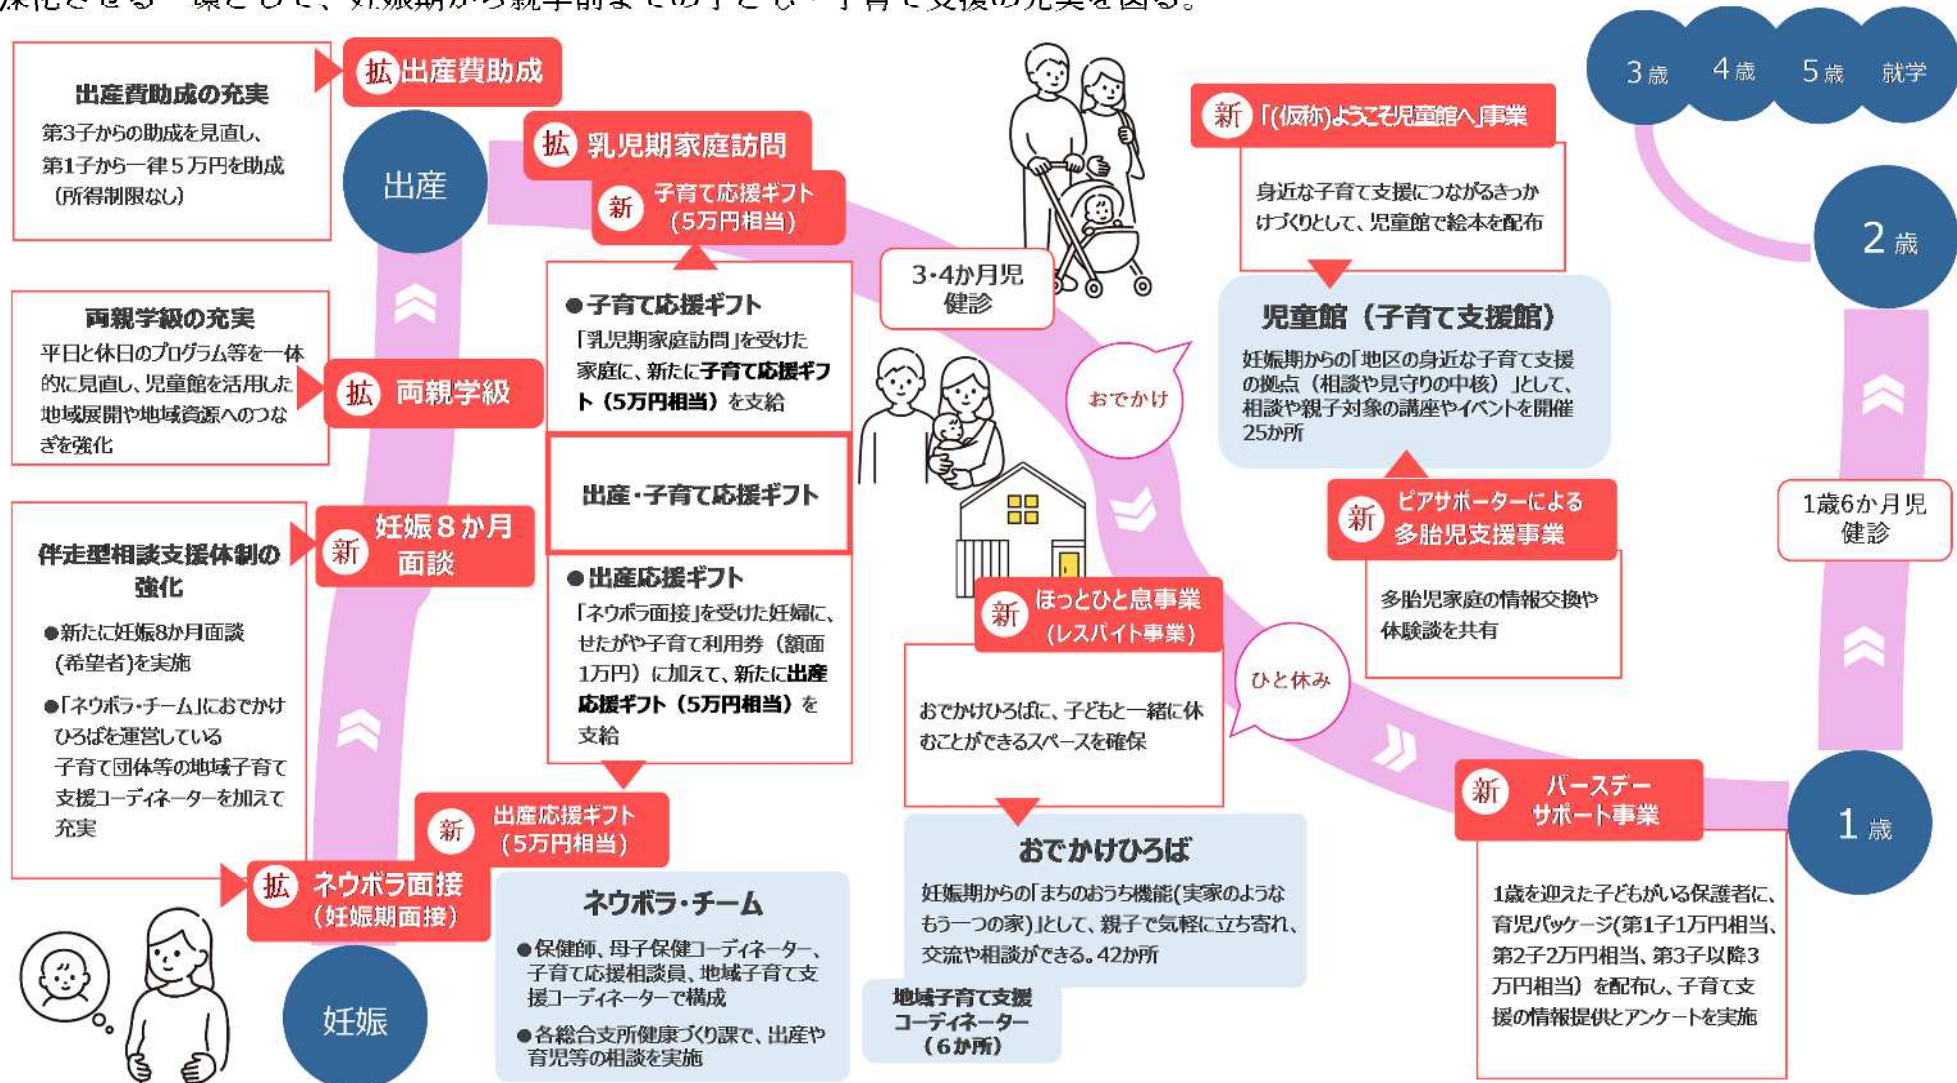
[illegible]

拡 出産費助成

出産費助成の充実
第3子からの助成を見直し、第1子から一律5万円を助成（所得制限なし）

出産

拡 乳児期家庭訪問

新 子育て応援ギフト（5万円相当）

●子育て応援ギフト
「乳児期家庭訪問」を受けた家庭に、新たに子育て応援ギフト（5万円相当）を支給

出産・子育て応援ギフト

●出産応援ギフト
「ネウボラ面接」を受けた妊婦に、せたがや子育て利用券（額面1万円）に加えて、新たに出産応援ギフト（5万円相当）を支給

両親学級の充実
平日と休日のプログラム等を一体的に見直し、児童館を活用した地域展開や地域資源へのつなぎを強化

拡 両親学級

伴走型相談支援体制の強化
●新たに妊娠8か月面談（希望者）を実施
●「ネウボラ・チーム」におでかけひろばを運営している子育て団体等の地域子育て支援コーディネーターを加えて充実

新 妊娠8か月面談

新 出産応援ギフト（5万円相当）

拡 ネウボラ面接（妊娠期面接）

妊娠

ネウボラ・チーム
●保健師、母子保健コーディネーター、子育て応援相談員、地域子育て支援コーディネーターで構成
●各総合支所健康づくり課で、出産や育児等の相談を実施

3・4か月児健診

おでかけ

新 ほっとひと息事業（レスパイト事業）

おでかけひろばに、子どもと一緒に休むことができるスペースを確保

おでかけひろば
妊娠期からの「まちのおうち機能(実家のようなもう一つの家)」として、親子で気軽に立ち寄れ、交流や相談ができる。42か所

地域子育て支援コーディネーター（6か所）

ひと休み

新 「(仮称)ようこそ児童館へ」事業

身近な子育て支援につながるきっかけづくりとして、児童館で絵本を配布

児童館（子育て支援館）
妊娠期からの「地区の身近な子育て支援の拠点（相談や見守りの中核）」として、相談や親子対象の講座やイベントを開催 25か所

新 ピアサポーターによる多胎児支援事業

多胎児家庭の情報交換や体験談を共有

新 バースデーサポート事業

1歳を迎えた子どもがいる保護者に、育児パッケージ(第1子1万円相当、第2子2万円相当、第3子以降3万円相当）を配布し、子育て支援の情報提供とアンケートを実施

3歳 4歳 5歳 就学

2歳

1歳6か月児健診

1歳